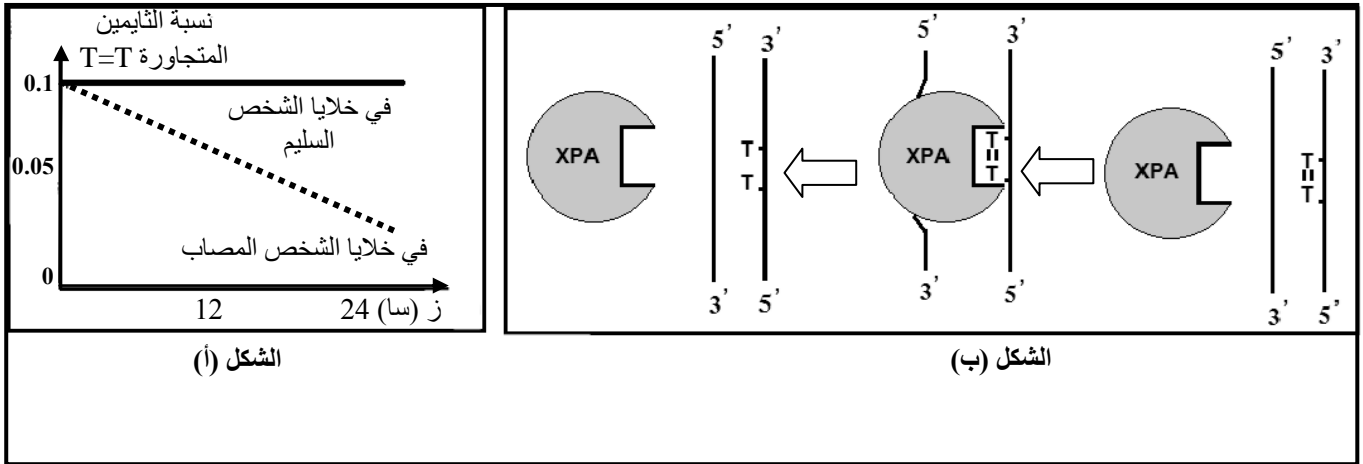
نسبة الثايمين المتجاورة T=T

0.1

0.05

0

في خلايا الشخص السليم

في خلايا الشخص المصاب

12

ز (سا) 24

الشكل (أ)

5' 3'

XPA

T
T

3' 5'

5' 3'

XPA

T
=
T

3' 5'

5' 3'

XPA

T
=
T

3' 5'

الشكل (ب)